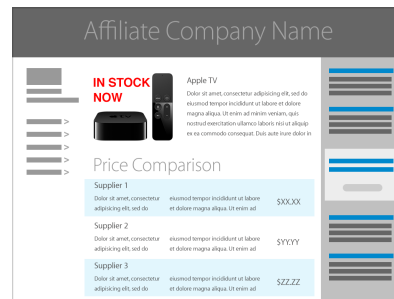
Affiliate Company Name

IN STOCK NOW

Apple TV

Dolor sit amet, consectetur adipisicing elit, sed do eiusmod tempor incididunt ut labore et dolore magna aliqua. Ut enim ad minim veniam, quis nostrud exercitation ullamco laboris nisi ut aliquip ex ea commodo consequat. Duis aute irure dolor in

Price Comparison

| Supplier 1<br>Dolor sit amet, consectetur adipisicing elit, sed do | eiusmod tempor incididunt ut labore et dolore magna aliqua. Ut enim ad | $XX.XX |
|---|---|---|
| Supplier 2<br>Dolor sit amet, consectetur adipisicing elit, sed do | eiusmod tempor incididunt ut labore et dolore magna aliqua. Ut enim ad | $YY.YY |
| Supplier 3<br>Dolor sit amet, consectetur adipisicing elit, sed do | eiusmod tempor incididunt ut labore et dolore magna aliqua. Ut enim ad | $ZZ.ZZ |